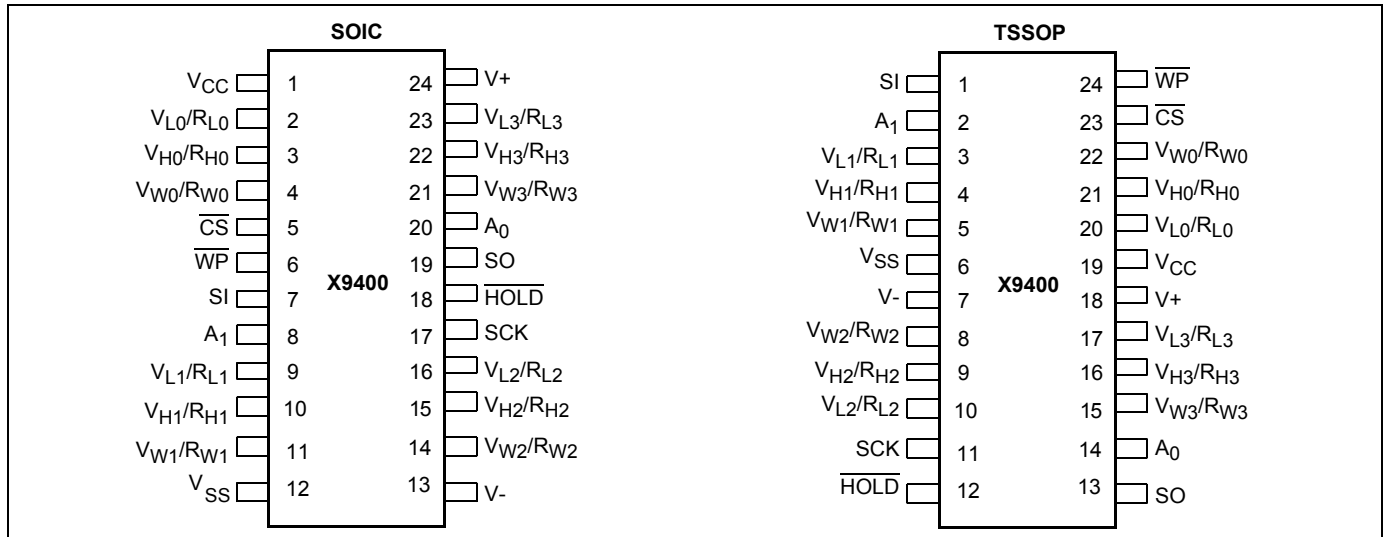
SOIC

$V_{CC}$ 1
$V_{L0}/R_{L0}$ 2
$V_{H0}/R_{H0}$ 3
$V_{W0}/R_{W0}$ 4
$\overline{CS}$ 5
$\overline{WP}$ 6
SI 7
$A_1$ 8
$V_{L1}/R_{L1}$ 9
$V_{H1}/R_{H1}$ 10
$V_{W1}/R_{W1}$ 11
$V_{SS}$ 12

X9400

24 V+
23 $V_{L3}/R_{L3}$
22 $V_{H3}/R_{H3}$
21 $V_{W3}/R_{W3}$
20 $A_0$
19 SO
18 $\overline{HOLD}$
17 SCK
16 $V_{L2}/R_{L2}$
15 $V_{H2}/R_{H2}$
14 $V_{W2}/R_{W2}$
13 V-

TSSOP

SI 1
$A_1$ 2
$V_{L1}/R_{L1}$ 3
$V_{H1}/R_{H1}$ 4
$V_{W1}/R_{W1}$ 5
$V_{SS}$ 6
V- 7
$V_{W2}/R_{W2}$ 8
$V_{H2}/R_{H2}$ 9
$V_{L2}/R_{L2}$ 10
SCK 11
$\overline{HOLD}$ 12

X9400

24 $\overline{WP}$
23 $\overline{CS}$
22 $V_{W0}/R_{W0}$
21 $V_{H0}/R_{H0}$
20 $V_{L0}/R_{L0}$
19 $V_{CC}$
18 V+
17 $V_{L3}/R_{L3}$
16 $V_{H3}/R_{H3}$
15 $V_{W3}/R_{W3}$
14 $A_0$
13 SO